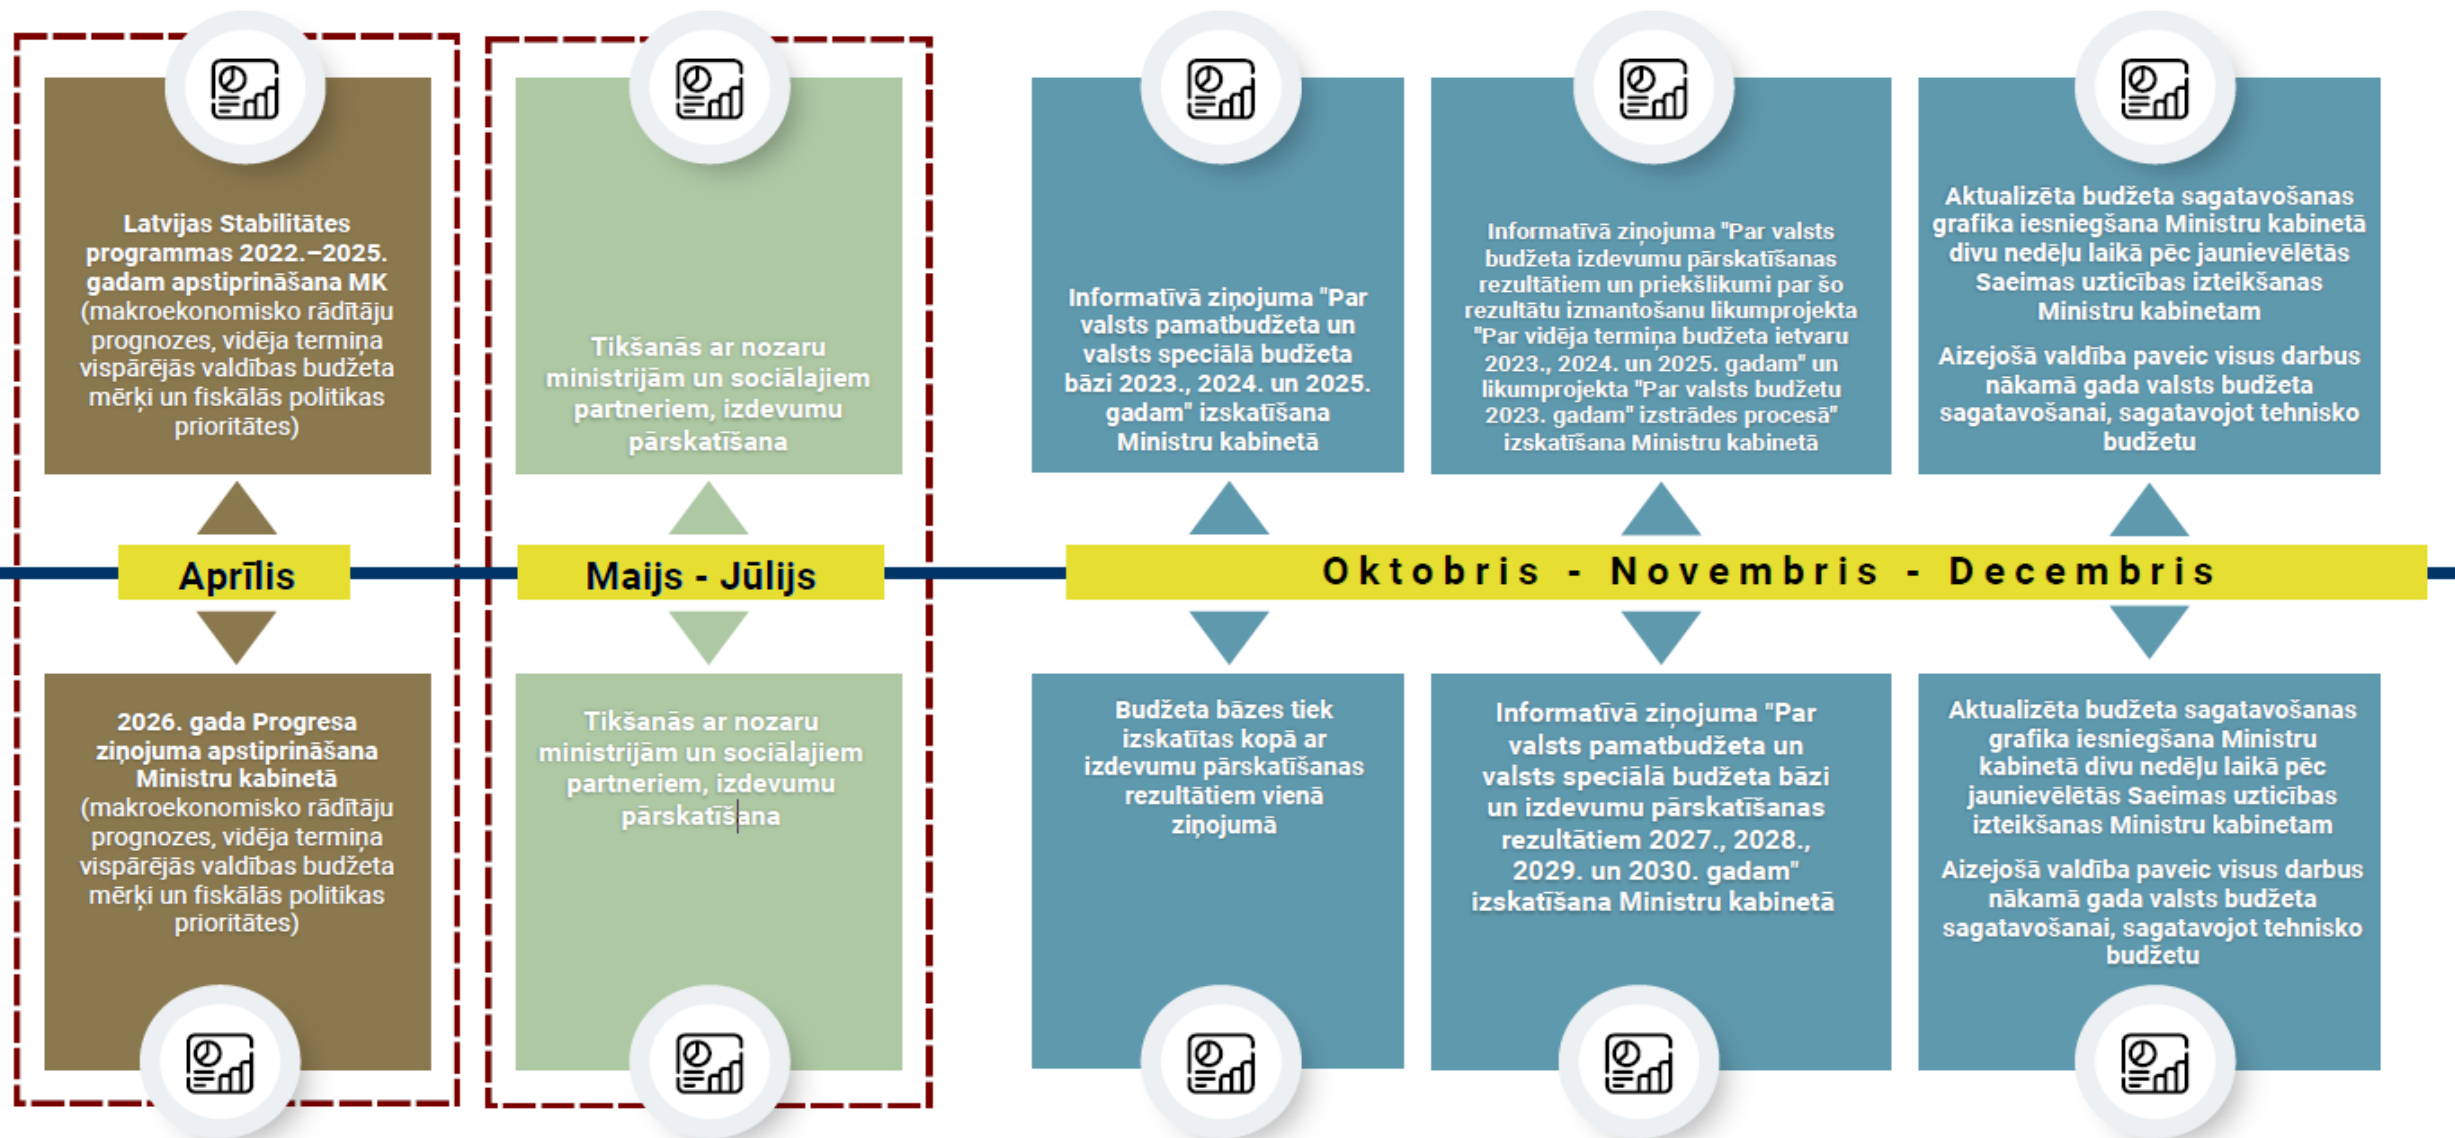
Latvijas Stabilitātes programmas 2022.–2025. gadam apstiprināšana MK (makroekonomisko rādītāju prognozes, vidēja termiņa vispārējās valdības budžeta mērķi un fiskālās politikas prioritātes)

Tikšanās ar nozaru ministrijām un sociālajiem partneriem, izdevumu pārskatīšana

Informatīvā ziņojuma "Par valsts pamatbudžeta un valsts speciālā budžeta bāzi 2023., 2024. un 2025. gadam" izskatīšana Ministru kabinetā

Informatīvā ziņojuma "Par valsts budžeta izdevumu pārskatīšanas rezultātiem un priekšlikumi par šo rezultātu izmantošanu likumprojekta "Par vidēja termiņa budžeta ietvaru 2023., 2024. un 2025. gadam" un likumprojekta "Par valsts budžetu 2023. gadam" izstrādes procesā" izskatīšana Ministru kabinetā

Aktualizēta budžeta sagatavošanas grafika iesniegšana Ministru kabinetā divu nedēļu laikā pēc jaunievēlētās Saeimas uzticības izteikšanas Ministru kabinetam

Aizejošā valdība paveic visus darbus nākamā gada valsts budžeta sagatavošanai, sagatavojot tehnisko budžetu

Aprīlis

Maijs - Jūlijs

Oktobris - Novembris - Decembris

2026. gada Progresa ziņojuma apstiprināšana Ministru kabinetā (makroekonomisko rādītāju prognozes, vidēja termiņa vispārējās valdības budžeta mērķi un fiskālās politikas prioritātes)

Tikšanās ar nozaru ministrijām un sociālajiem partneriem, izdevumu pārskatīšana

Budžeta bāzes tiek izskatītas kopā ar izdevumu pārskatīšanas rezultātiem vienā ziņojumā

Informatīvā ziņojuma "Par valsts pamatbudžeta un valsts speciālā budžeta bāzi un izdevumu pārskatīšanas rezultātiem 2027., 2028., 2029. un 2030. gadam" izskatīšana Ministru kabinetā

Aktualizēta budžeta sagatavošanas grafika iesniegšana Ministru kabinetā divu nedēļu laikā pēc jaunievēlētās Saeimas uzticības izteikšanas Ministru kabinetam

Aizejošā valdība paveic visus darbus nākamā gada valsts budžeta sagatavošanai, sagatavojot tehnisko budžetu